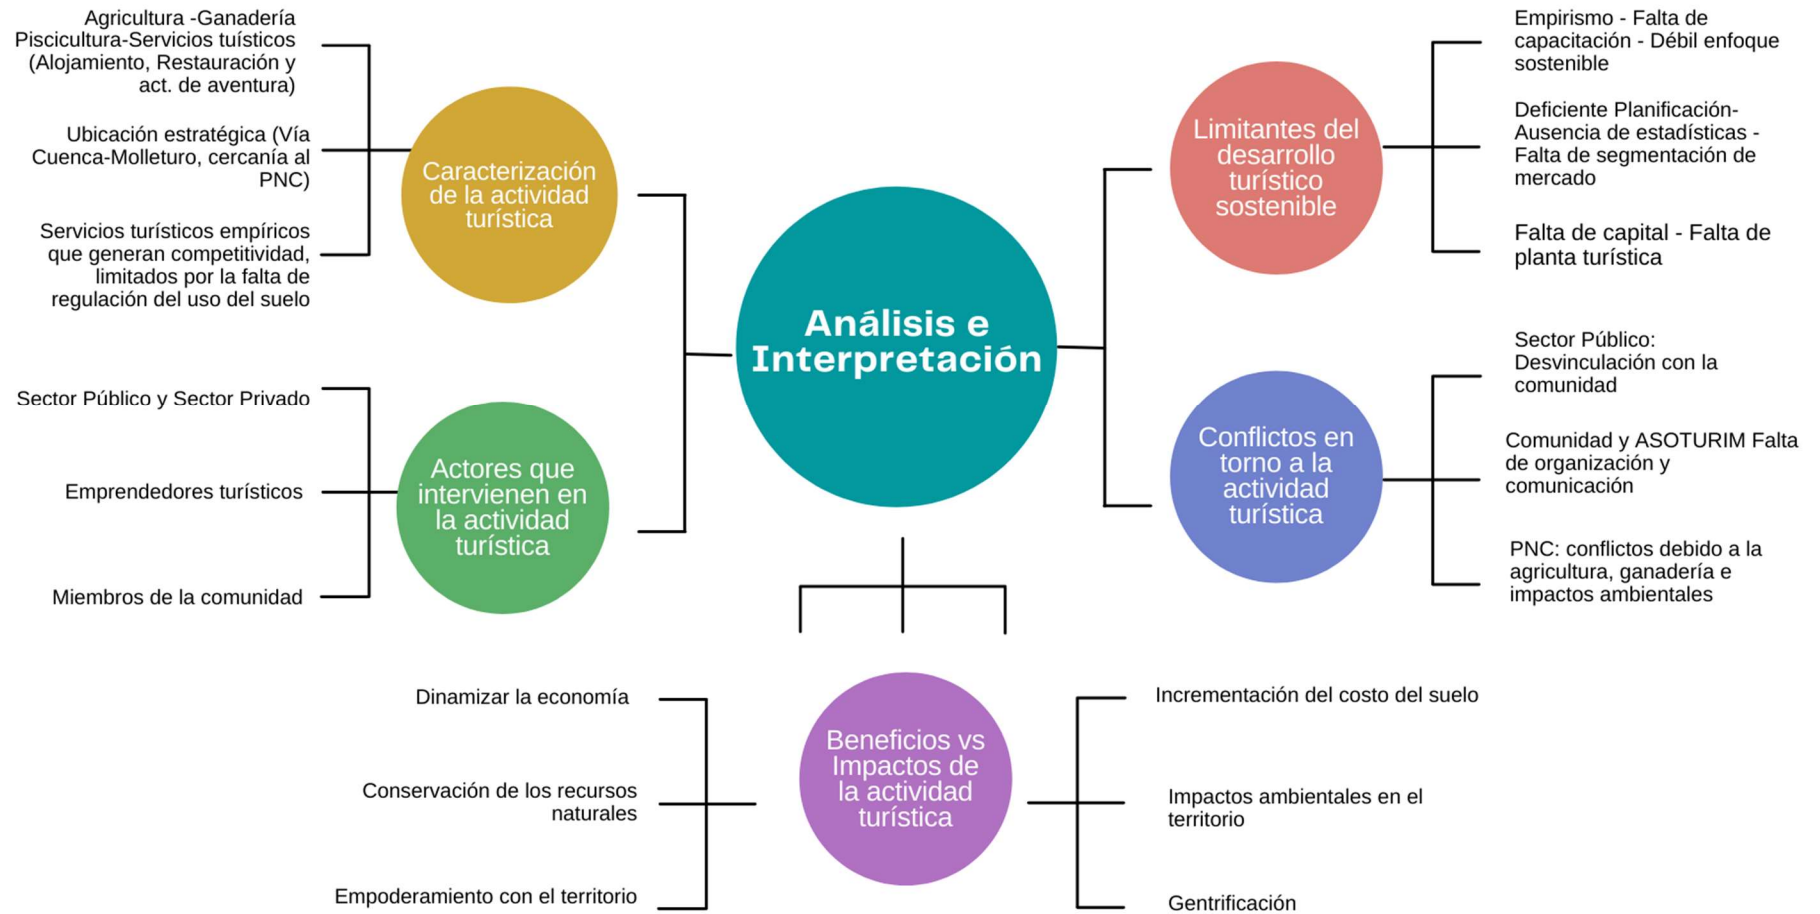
Análisis e Interpretación

Caracterización de la actividad turística

Agricultura -Ganadería Piscicultura-Servicios tuísticos (Alojamiento, Restauración y act. de aventura)

Ubicación estratégica (Vía Cuenca-Molleturo, cercanía al PNC)

Servicios turísticos empíricos que generan competitividad, limitados por la falta de regulación del uso del suelo

Actores que intervienen en la actividad turística

Sector Público y Sector Privado

Emprendedores turísticos

Miembros de la comunidad

Limitantes del desarrollo turístico sostenible

Empirismo - Falta de capacitación - Débil enfoque sostenible

Deficiente Planificación- Ausencia de estadísticas - Falta de segmentación de mercado

Falta de capital - Falta de planta turística

Conflictos en torno a la actividad turística

Sector Público: Desvinculación con la comunidad

Comunidad y ASOTURIM Falta de organización y comunicación

PNC: conflictos debido a la agricultura, ganadería e impactos ambientales

Beneficios vs Impactos de la actividad turística

Dinamizar la economía

Conservación de los recursos naturales

Empoderamiento con el territorio

Incrementación del costo del suelo

Impactos ambientales en el territorio

Gentrificación